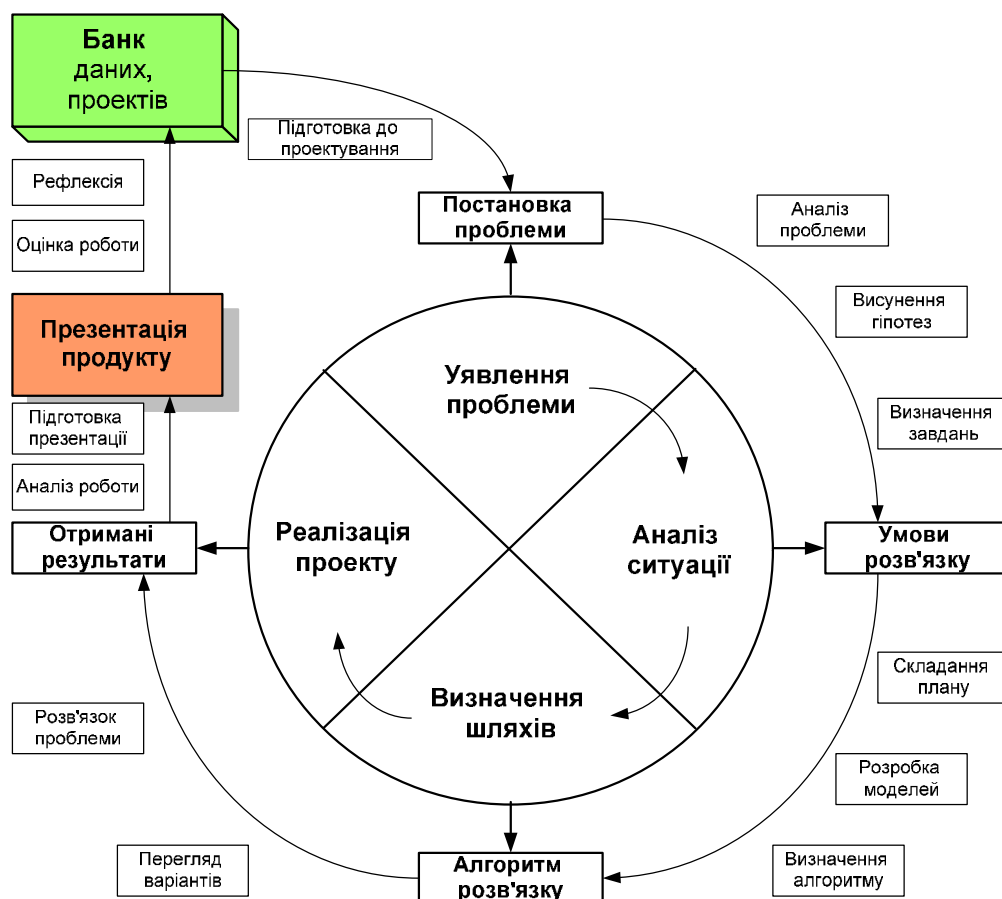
Банк даних, проектів

Підготовка до проектування

Рефлексія

Оцінка роботи

Постановка проблеми

Аналіз проблеми

Висунення гіпотез

Презентація продукту

Уявлення проблеми

Визначення завдань

Підготовка презентації

Аналіз роботи

Отримані результати

Реалізація проекту

Аналіз ситуації

Умови розв'язку

Складання плану

Визначення шляхів

Розв'язок проблеми

Розробка моделей

Перегляд варіантів

Алгоритм розв'язку

Визначення алгоритму